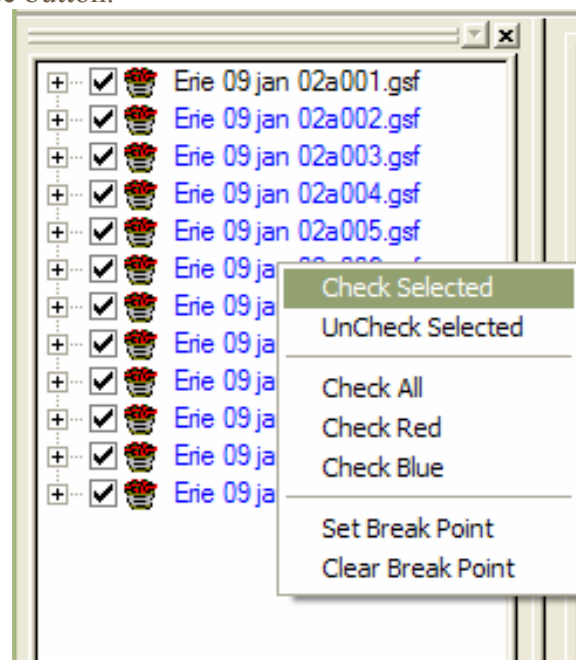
e button.

Erie 09 jan 02a001.gsf
Erie 09 jan 02a002.gsf
Erie 09 jan 02a003.gsf
Erie 09 jan 02a004.gsf
Erie 09 jan 02a005.gsf
Erie 09 ja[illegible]
Erie 09 ja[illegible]
Erie 09 ja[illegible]
Erie 09 ja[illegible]
Erie 09 ja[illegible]
Erie 09 ja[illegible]
Erie 09 ja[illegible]

Check Selected
UnCheck Selected
Check All
Check Red
Check Blue
Set Break Point
Clear Break Point